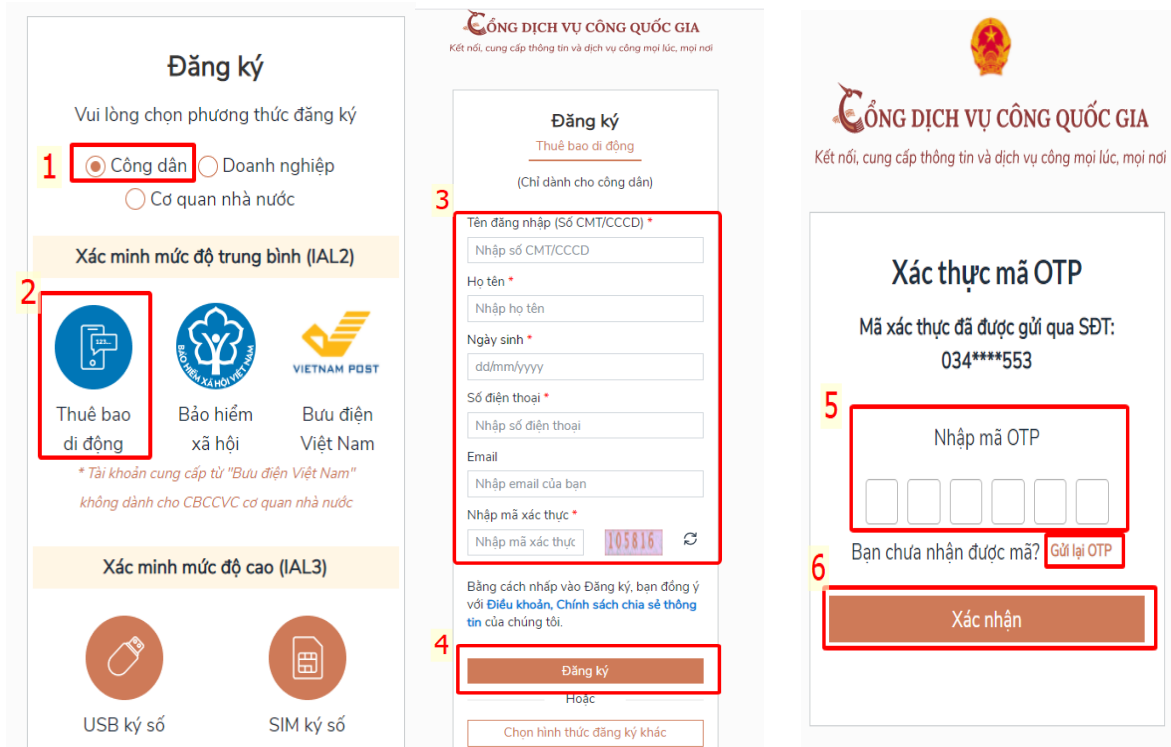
Đăng ký

Vui lòng chọn phương thức đăng ký

1 Công dân Doanh nghiệp
Cơ quan nhà nước

Xác minh mức độ trung bình (IAL2)

2

123...

Thuê bao di động

BẢO HIỂM XÃ HỘI VIỆT NAM

Bảo hiểm xã hội

VIETNAM POST

Bưu điện Việt Nam

* Tài khoản cung cấp từ "Bưu điện Việt Nam" không dành cho CBCCVC cơ quan nhà nước

Xác minh mức độ cao (IAL3)

USB ký số

SIM ký số

CỔNG DỊCH VỤ CÔNG QUỐC GIA
Kết nối, cung cấp thông tin và dịch vụ công mọi lúc, mọi nơi

Đăng ký
Thuê bao di động

(Chỉ dành cho công dân)

3

Tên đăng nhập (Số CMT/CCCD) *
Nhập số CMT/CCCD

Họ tên *
Nhập họ tên

Ngày sinh *
dd/mm/yyyy

Số điện thoại *
Nhập số điện thoại

Email
Nhập email của bạn

Nhập mã xác thực *
Nhập mã xác thực 105816

Bằng cách nhấp vào Đăng ký, bạn đồng ý với Điều khoản, Chính sách chia sẻ thông tin của chúng tôi.

4

Đăng ký

Hoặc

Chọn hình thức đăng ký khác

CỔNG DỊCH VỤ CÔNG QUỐC GIA
Kết nối, cung cấp thông tin và dịch vụ công mọi lúc, mọi nơi

Xác thực mã OTP

Mã xác thực đã được gửi qua SĐT:
034****553

5

Nhập mã OTP

Bạn chưa nhận được mã? Gửi lại OTP

6

Xác nhận